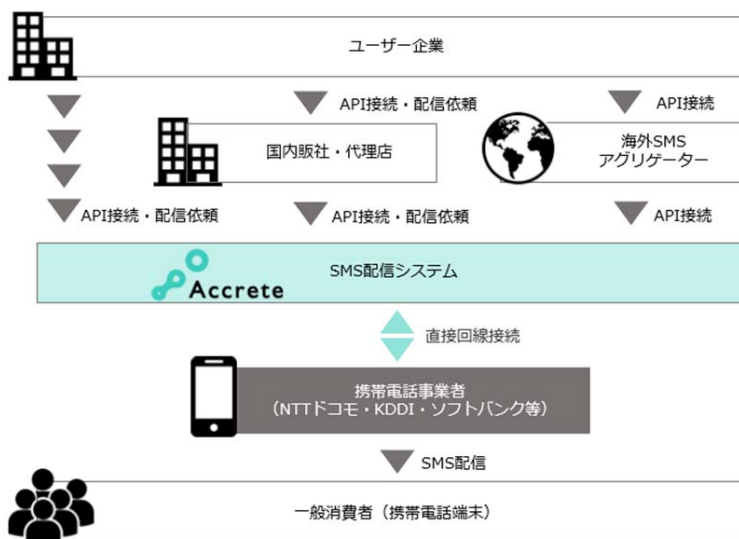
ユーザー企業

API接続・配信依頼

API接続

国内販社・代理店

海外SMS
アグリゲーター

API接続・配信依頼

API接続・配信依頼

API接続

SMS配信システム

Accrete

直接回線接続

携帯電話事業者
（NTTドコモ・KDDI・ソフトバンク等）

SMS配信

一般消費者（携帯電話端末）